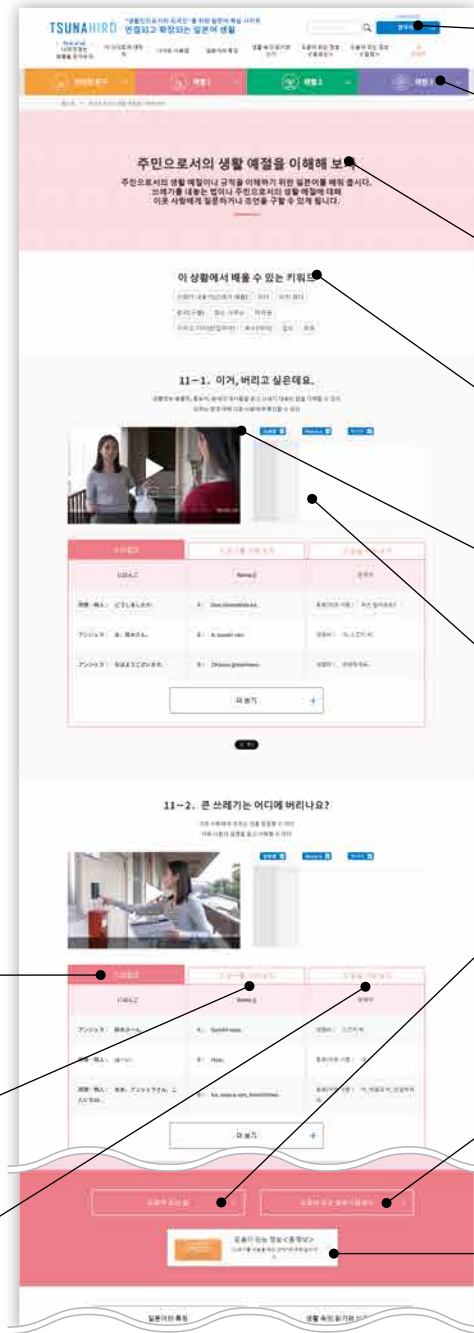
TSUNAHIRO "생활인으로서의 외국인"을 위한 일본어 학습 사이트
연결되고 확장되는 일본어 생활

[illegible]

주민으로서의 생활 예절을 이해해 보자

주민으로서의 생활 예절이나 규칙을 이해하기 위한 일본어를 배워 봅시다.
쓰레기를 내놓는 법이나 주민으로서의 생활 예절에 대해
이웃 사람에게 질문하거나 조언을 구할 수 있게 됩니다.

이 상황에서 배울 수 있는 키워드

11-1. 이거, 버리고 싶은데요.

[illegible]

にほんご | Roma-ji | 한국어

アンジェラ： | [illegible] | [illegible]

더 보기 +

11-2. 큰 쓰레기는 어디에 버리나요?

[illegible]

にほんご | Roma-ji | 한국어

アンジェラ： | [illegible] | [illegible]

더 보기 +

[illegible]

도움이 되는 정보<동영상>

일본어의 특징 | 생활 속의 읽기와 쓰기